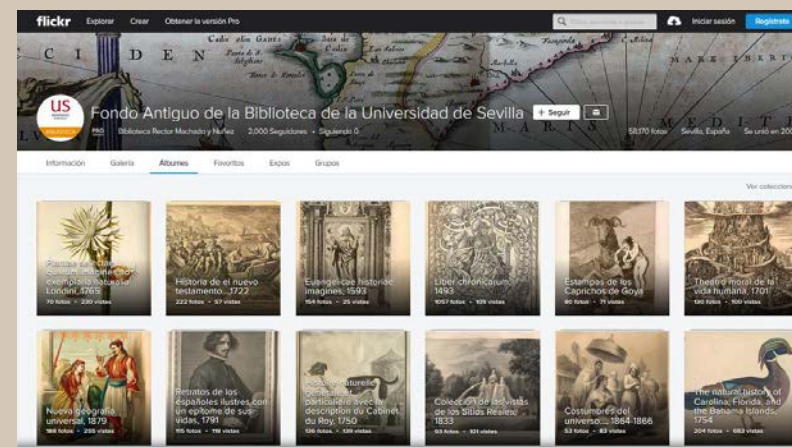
flickr Explorar Crear Obtener la versión Pro

Iniciar sesión Regístrate

Fondo Antiguo de la Biblioteca de la Universidad de Sevilla + Seguir

PRO Biblioteca Rector Machado y Núñez · 2.000 Seguidores · Siguiendo 0 58.170 fotos Sevilla, España Se unió en 20

Información Galería Álbumes Favoritos Expos Grupos

Ver coleccion

Plantas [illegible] exemplares naturales Londini, 1765
70 fotos · 230 vistas

Historia de el nuevo testamento..., 1722
222 fotos · 57 vistas

Evangelicae historiae imagines, 1593
154 fotos · 25 vistas

Liber chronicarum, 1493
1057 fotos · 109 vistas

Estampas de los Caprichos de Goya
80 fotos · 71 vistas

Theatro moral de la vida humana, 1701
130 fotos · 100 vistas

Nueva geografía universal, 1879
188 fotos · 295 vistas

Retratos de los españoles ilustres con un epítome de sus vidas, 1791
115 fotos · 118 vistas

Histoire naturelle générale et particuliere avec la description du Cabinet du Roy, 1750
126 fotos · 128 vistas

Colección de las vistas de los Sitios Reales, 1833
53 fotos · 101 vistas

Costumbres del universo..., 1864-1866
53 fotos · 83 vistas

The natural history of Carolina, Florida, and the Bahama Islands, 1754
204 fotos · 683 vistas